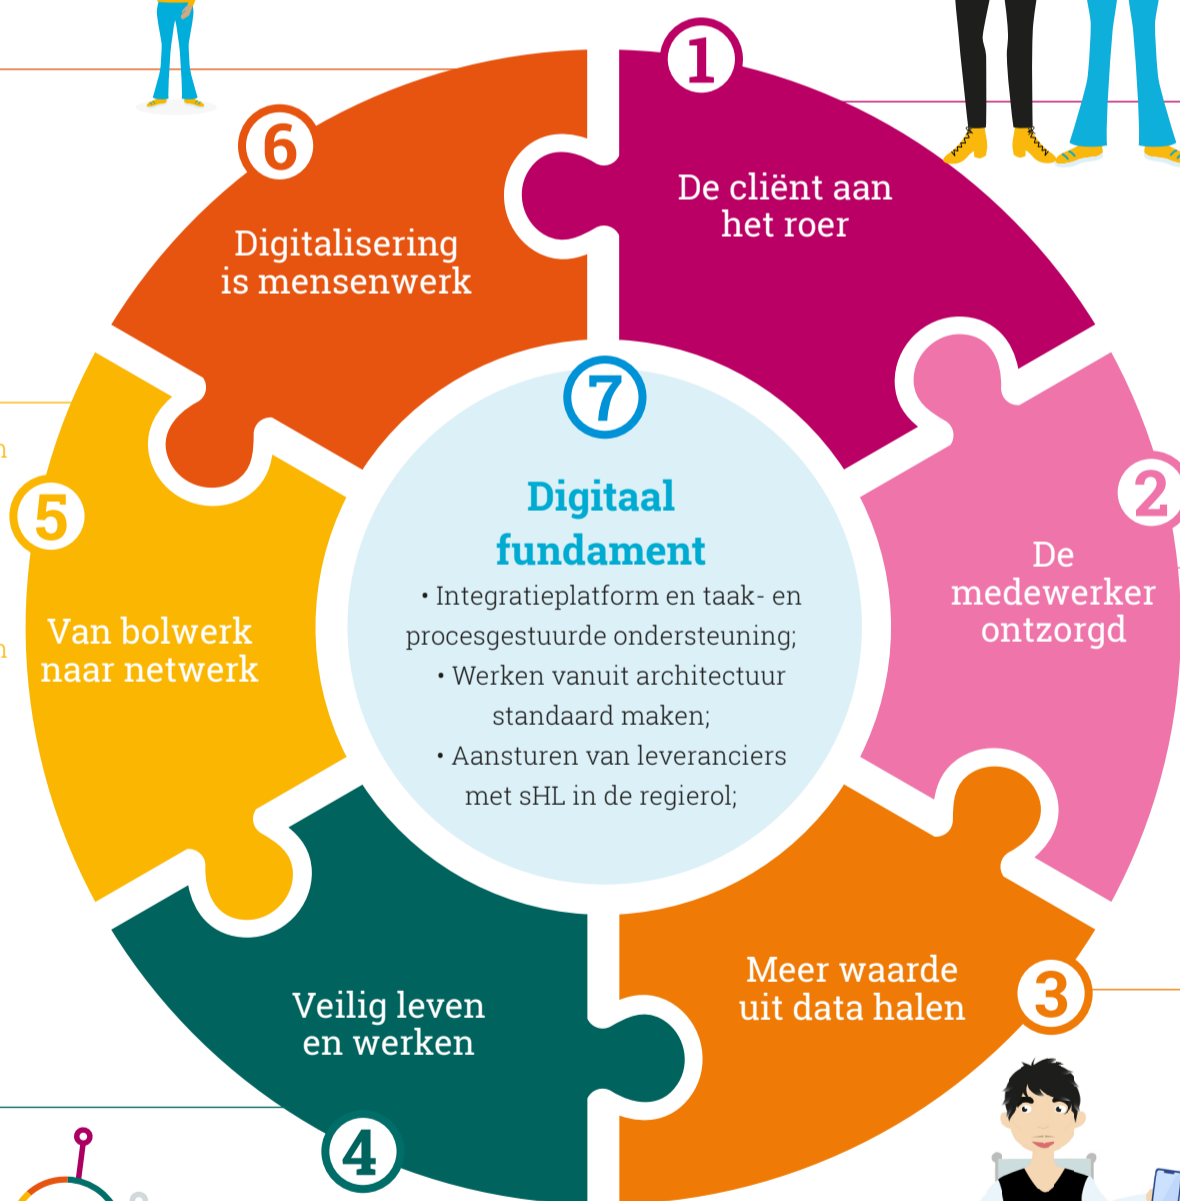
1

De cliënt aan het roer

2

De medewerker ontzorgd

3

Meer waarde uit data halen

4

Veilig leven en werken

5

Van bolwerk naar netwerk

6

Digitalisering is mensenwerk

7

Digitaal fundament

• Integratieplatform en taak- en procesgestuurde ondersteuning;
• Werken vanuit architectuur standaard maken;
• Aansturen van leveranciers met sHL in de regierol;